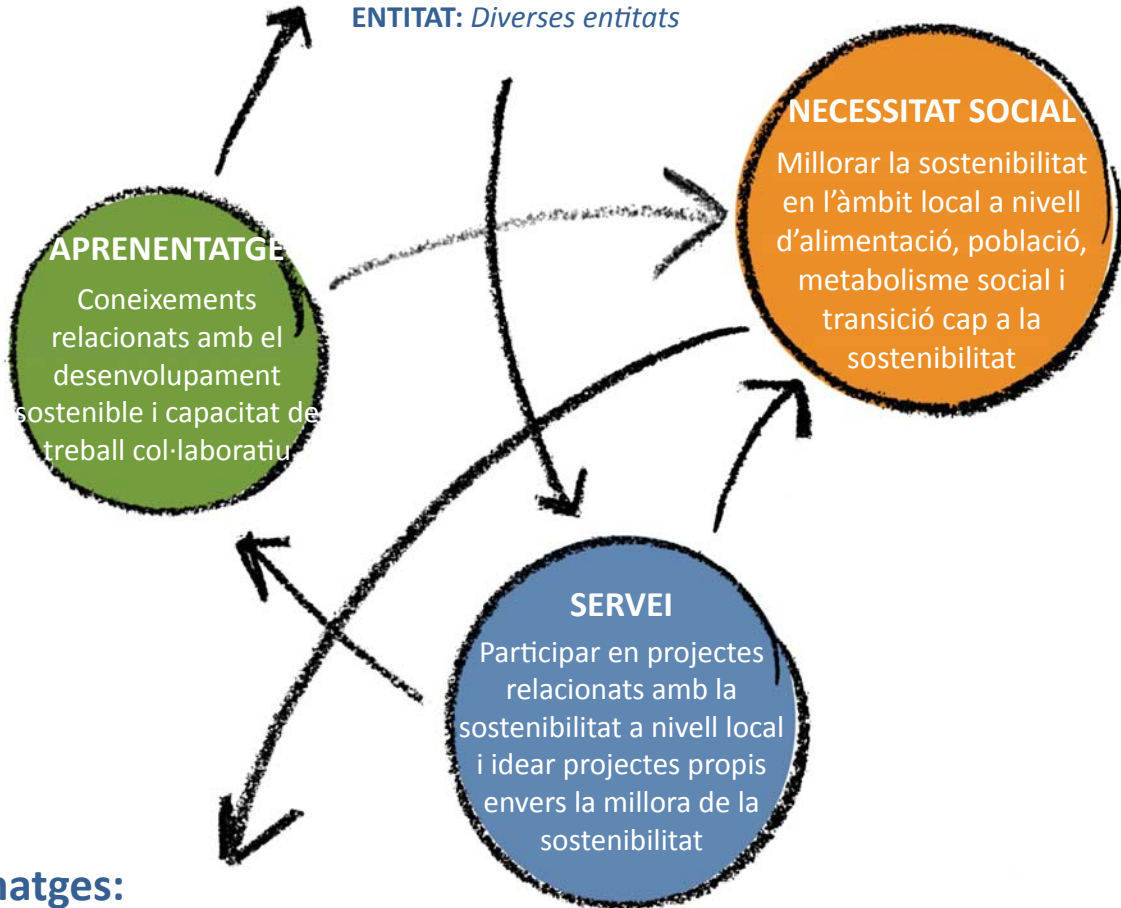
ENTITAT: Diverses entitats

NECESSITAT SOCIAL

Millorar la sostenibilitat en l'àmbit local a nivell d'alimentació, població, metabolisme social i transició cap a la sostenibilitat

APRENENTATGE

Coneixements relacionats amb el desenvolupament sostenible i capacitat de treball col·laboratiu

SERVEI

Participar en projectes relacionats amb la sostenibilitat a nivell local i idear projectes propis envers la millora de la sostenibilitat

natges: